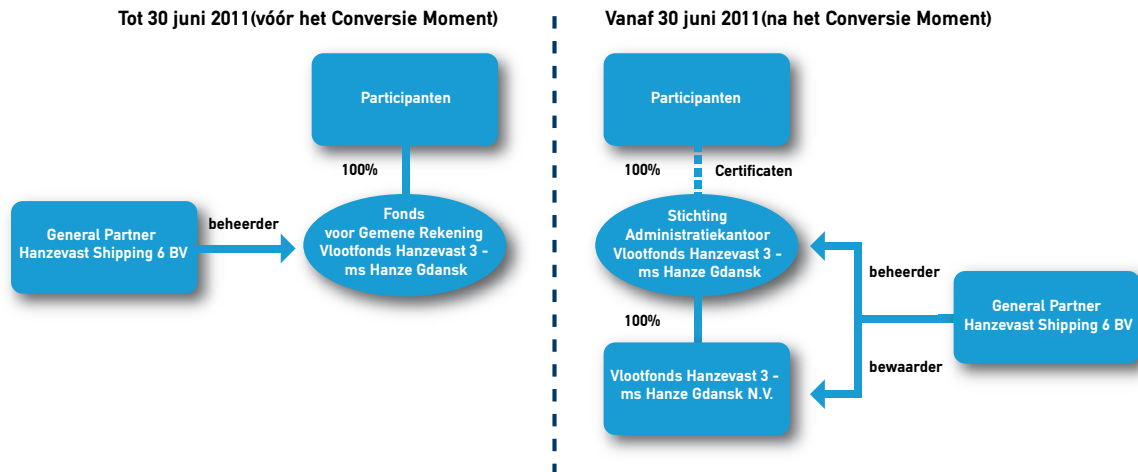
Tot 30 juni 2011(vóór het Conversie Moment)

Participanten

100%

General Partner Hanzevast Shipping 6 BV

beheerder

Fonds voor Gemene Rekening Vlootfonds Hanzevast 3 - ms Hanze Gdansk

Vanaf 30 juni 2011(na het Conversie Moment)

Participanten

100%

Certificaten

Stichting Administratiekantoor Vlootfonds Hanzevast 3 - ms Hanze Gdansk

beheerder

General Partner Hanzevast Shipping 6 BV

100%

Vlootfonds Hanzevast 3 - ms Hanze Gdansk N.V.

bewaarder